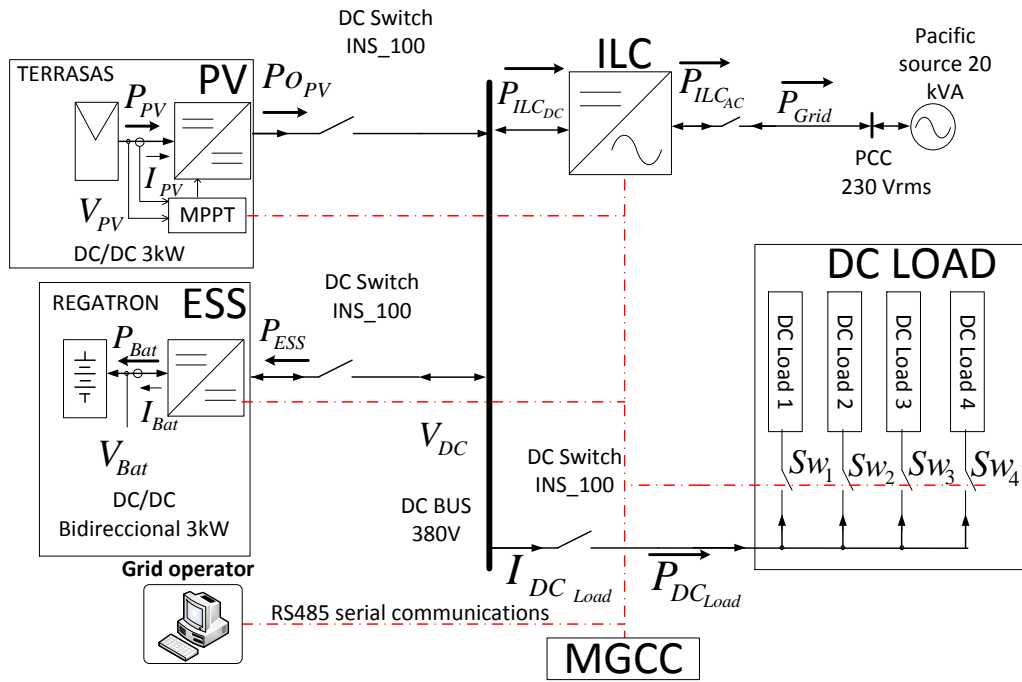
DC Switch
INS_100

TERRASAS
PV
$P_{PV}$
$Po_{PV}$
$I_{PV}$
$V_{PV}$
MPPT
DC/DC 3kW

ILC
$P_{ILC_{DC}}$
$P_{ILC_{AC}}$
$P_{Grid}$
Pacific source 20 kVA
PCC
230 Vrms

DC Switch
INS_100

REGATRON
ESS
$P_{Bat}$
$P_{ESS}$
$I_{Bat}$
$V_{Bat}$
DC/DC
Bidireccional 3kW

$V_{DC}$

DC LOAD
DC Load 1
DC Load 2
DC Load 3
DC Load 4
$Sw_1$
$Sw_2$
$Sw_3$
$Sw_4$

DC Switch
INS_100

DC BUS
380V

$I_{DC_{Load}}$
$P_{DC_{Load}}$

Grid operator
RS485 serial communications
MGCC